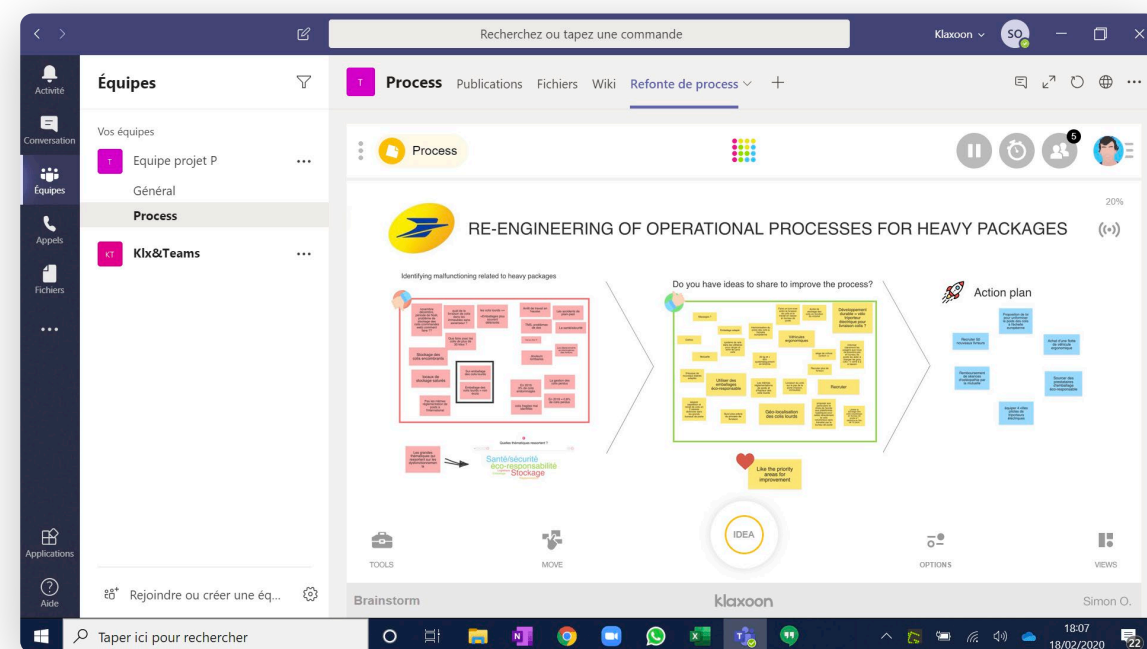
Recherchez ou tapez une commande

Klaxoon SO

Activité
Conversation
Équipes
Appels
Fichiers
...
Applications
Aide

Équipes

Vos équipes

T Equipe projet P ...

Général

Process

KT Klx&Teams ...

Rejoindre ou créer une éq...

T Process Publications Fichiers Wiki Refonte de process +

Process

5

20%

RE-ENGINEERING OF OPERATIONAL PROCESSES FOR HEAVY PACKAGES

Identifying malfunctioning related to heavy packages

Stockage des colis encombrants

Secteur de stockage saturé

Do you have ideas to share to improve the process?

Véhicules ergonomiques

Utiliser des emballages éco-responsable

Recruter

Géo-localisation des colis lourds

Développement durable

Action plan

Santé/sécurité
éco-responsabilité
Stockage

Like the priority areas for improvement

TOOLS

MOVE

IDEA

OPTIONS

VIEWS

Brainstorm

klaxoon

Simon O.

Taper ici pour rechercher

18:07
18/02/2020

22